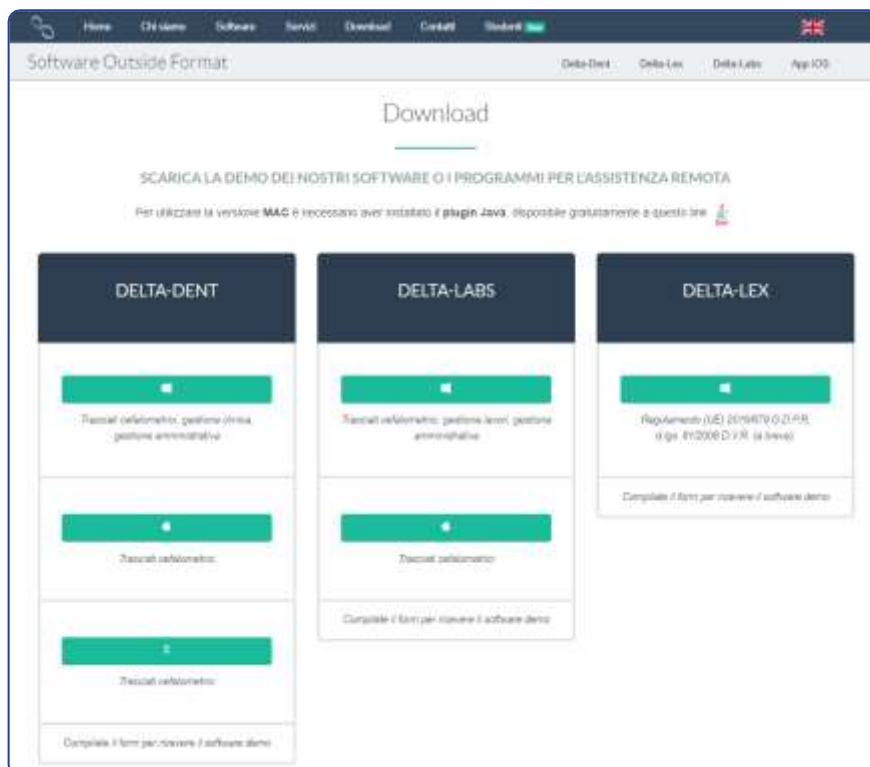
Home Chi siamo Software Servizi Download Contatti Studenti New

Software Outside Format

Delta-Dent Delta-Lex Delta-Labs App IOS

Download

SCARICA LA DEMO DEI NOSTRI SOFTWARE O I PROGRAMMI PER L'ASSISTENZA REMOTA

Per utilizzare la versione MAC è necessario aver installato il plugin Java, disponibile gratuitamente a questo link

DELTA-DENT

Tracciati cefalometrici, gestione clinica, gestione amministrativa

Tracciati cefalometrici

Tracciati cefalometrici

Compilate il form per ricevere il software demo

DELTA-LABS

Tracciati cefalometrici, gestione lavori, gestione amministrativa

Tracciati cefalometrici

Compilate il form per ricevere il software demo

DELTA-LEX

Regolamento (UE) 2016/679 G.D.P.R. d.lgs. 81/2008 D.V.R. (a breve)

Compilate il form per ricevere il software demo